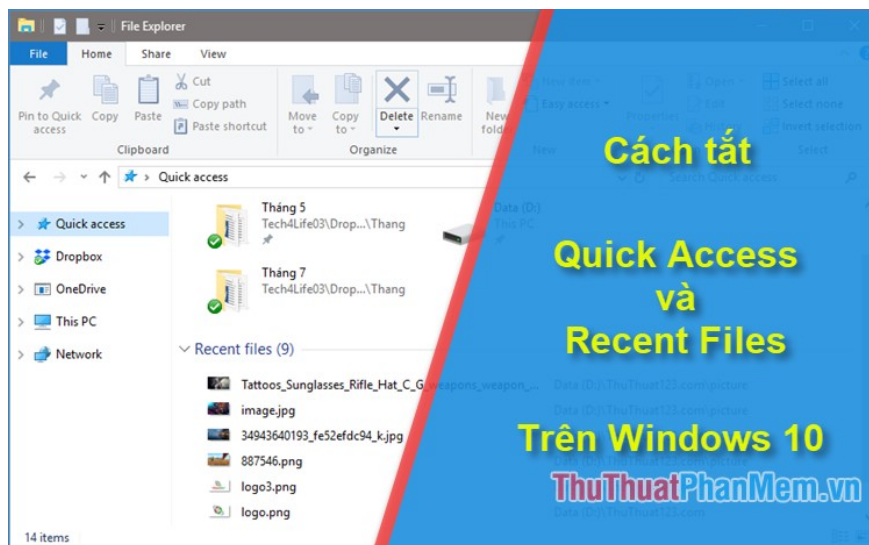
File Explorer

File Home Share View

Pin to Quick access Copy Paste Cut Copy path Paste shortcut

Clipboard

Move to Copy to Delete Rename

Organize

New fold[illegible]

Quick access

Quick access
Dropbox
OneDrive
This PC
Network

Tháng 5
Tech4Life03\Drop...\Thang

Tháng 7
Tech4Life03\Drop...\Thang

Recent files (9)

Tattoos_Sunglasses_Rifle_Hat_C_G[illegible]eapons_weapon_...
image.jpg
34943640193_fe52efdc94_k.jpg
887546.png
logo3.png
logo.png

14 items

Cách tắt

Quick Access
và
Recent Files

Trên Windows 10

ThuThuatPhanMem.vn